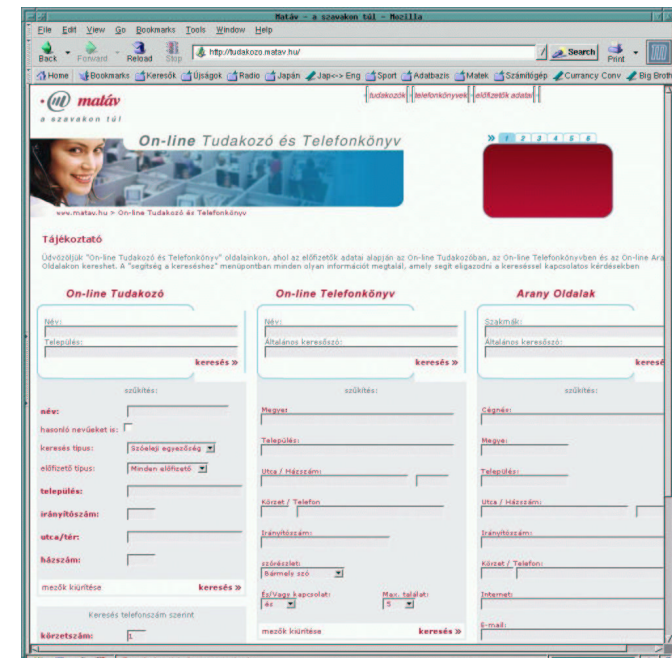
Matáv - a szavakon túl - Mozilla

File Edit View Go Bookmarks Tools Window Help

Back Forward Reload Stop http://tudakozo.matav.hu/ Search Print

Home Bookmarks Keresők Újságok Radio Japán Jap<-> Eng Sport Adatbazin Matek Számítógép Currency Conv Big Broth

matáv
a szavakon túl

tudakozók | telefonkönyvek | előfizetők adatai

On-line Tudakozó és Telefonkönyv

» 1 2 3 4 5 6

www.matav.hu > On-line Tudakozó és Telefonkönyv

Tájékoztató

Üdvözöljük "On-line Tudakozó és Telefonkönyv" oldalainkon, ahol az előfizetők adatai alapján az On-line Tudakozóban, az On-line Telefonkönyvben és az On-line Ara Oldalakon kereshet. A "segítség a kereséshez" menüpontban minden olyan információt megtalál, amely segít eligazodni a kereséssel kapcsolatos kérdésekben

On-line Tudakozó

Név:

Település:

keresés »

szűkítés:

név:

hasonló neveket is:

keresés típus: Szóeleji egyezőség

előfizető típus: Minden előfizető

település:

irányítószám:

utca/tér:

házszám:

mezők kiürítése

keresés »

Keresés telefonszám szerint

körzetszám: 1

On-line Telefonkönyv

Név:

Általános keresőszó:

keresés »

szűkítés:

Megye:

Település:

Utca / Házszám:

Körzet / Telefon

Irányítószám:

szórészlet: Bármely szó

És/Vagy kapcsolat: és

Max. találat: 5

mezők kiürítése

keresés »

Arany Oldalak

Szakmák:

Általános keresőszó:

kerese

szűkítés:

Cégnév:

Megye:

Település:

Utca / Házszám:

Irányítószám:

Körzet / Telefon:

Internet:

E-mail: